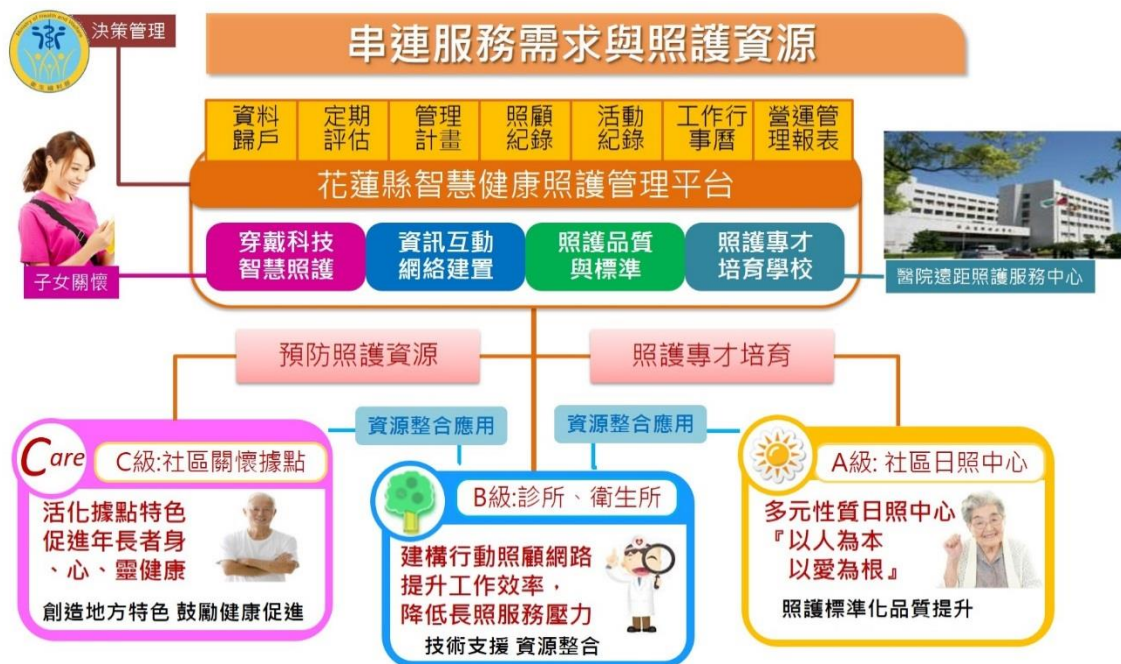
Ministry of Health and Welfare

決策管理

串連服務需求與照護資源

資料歸戶

定期評估

管理計畫

照顧紀錄

活動紀錄

工作行事曆

營運管理報表

花蓮縣智慧健康照護管理平台

穿戴科技智慧照護

資訊互動網絡建置

照護品質與標準

照護專才培育學校

子女關懷

醫院遠距照護服務中心

預防照護資源

照護專才培育

資源整合應用

資源整合應用

Care C級:社區關懷據點

活化據點特色促進年長者身、心、靈健康

創造地方特色 鼓勵健康促進

B級:診所、衛生所

建構行動照顧網路提升工作效率，降低長照服務壓力

技術支援 資源整合

A級: 社區日照中心

多元性質日照中心『以人為本以愛為根』

照護標準化品質提升